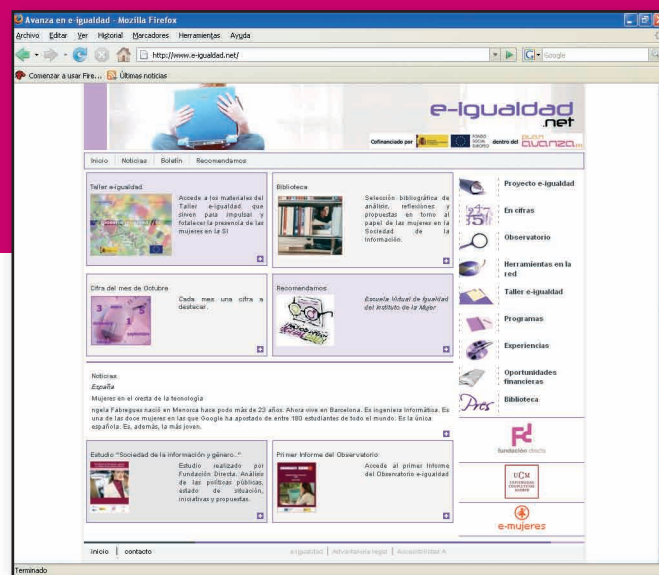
Avanza en e-igualdad - Mozilla Firefox

Archivo Editar Ver Historial Marcadores Herramientas Ayuda

http://www.e-igualdad.net/

Google

Comenzar a usar Fire... Últimas noticias

e-igualdad .net

Cofinanciado por FONDO SOCIAL EUROPEO dentro del plan avanza

Inicio Noticias Boletín Recomendamos

Taller e-igualdad

Accede a los materiales del Taller e-igualdad que sirven para impulsar y fortalecer la presencia de las mujeres en la SI

Biblioteca

Selección bibliográfica de análisis, reflexiones y propuestas en torno al papel de las mujeres en la Sociedad de la Información.

Cifra del mes de Octubre

Cada mes una cifra a destacar.

Recomendamos

Escuela Virtual de Igualdad del Instituto de la Mujer

Noticias

España

Mujeres en el cresta de la tecnología

ngela Fabregues nació en Menorca hace poco más de 23 años. Ahora vive en Barcelona. Es ingeniera Informática. Es una de las doce mujeres en las que Google ha apostado de entre 180 estudiantes de todo el mundo. Es la única española. Es, además, la más joven.

Estudio "Sociedad de la información y género..."

Estudio realizado por Fundación Directa. Análisis de las políticas públicas, estado de situación, iniciativas y propuestas.

Primer Informe del Observatorio

Accede al primer Informe del Observatorio e-igualdad

Proyecto e-igualdad

En cifras

Observatorio

Herramientas en la red

Taller e-igualdad

Programas

Experiencias

Oportunidades financieras

Biblioteca

fundación directa

UCM UNIVERSIDAD COMPLUTENSE MADRID

e-mujeres

Inicio | contacto

e-igualdad | Advertencia legal | Accesibilidad A

Terminado